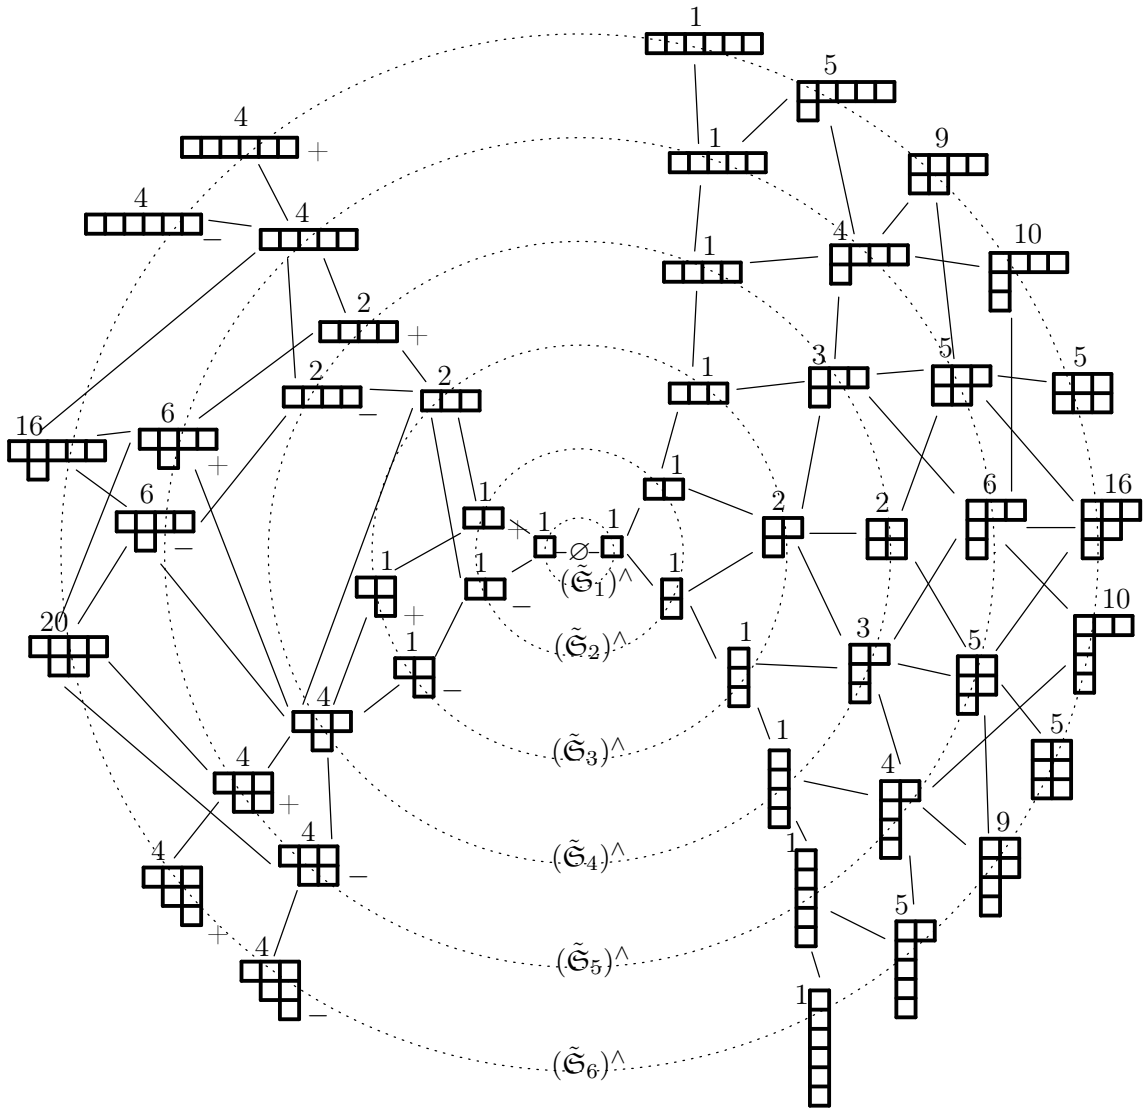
1
5
4 +
1
9
4 −
4
4
1
10
2 +
1
3
5
5
2 −
2
16
6
+
1
1
6
1
2
2
16
1 + 1
∅
1
6 −
$(\tilde{\mathfrak{S}}_1)^\wedge$
1
1 −
1
+
10
20
$(\tilde{\mathfrak{S}}_2)^\wedge$
1
3
5
1 −
4
$(\tilde{\mathfrak{S}}_3)^\wedge$
1
5
4 +
4
4 −
9
$(\tilde{\mathfrak{S}}_4)^\wedge$
1
4
5
+
4
$(\tilde{\mathfrak{S}}_5)^\wedge$
1
−
$(\tilde{\mathfrak{S}}_6)^\wedge$